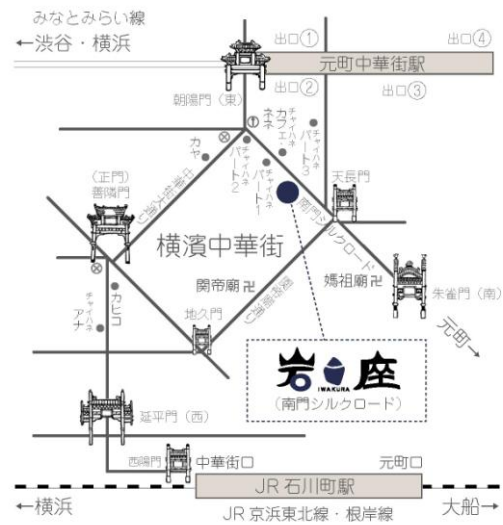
みなとみらい線
←渋谷・横浜
出口①
出口④
元町中華街駅
出口②
出口③
朝陽門（東）
カヤ
チャイハネ
カフェ
ネネ
チャイハネ
パート3
チャイハネ
パート2
チャイハネ
パート1
天長門
（正門）
善隣門
中華街大通り
横濱中華街
南門シルクロード
媽祖廟卍
朱雀門（南）
元町→
関帝廟卍
関帝廟通り
チャイハネ
アナ
カピコ
地久門
岩座
IWAKURA
（南門シルクロード）
延平門（西）
西陽門
中華街口
元町口
←横浜
JR石川町駅
大船→
JR京浜東北線・根岸線